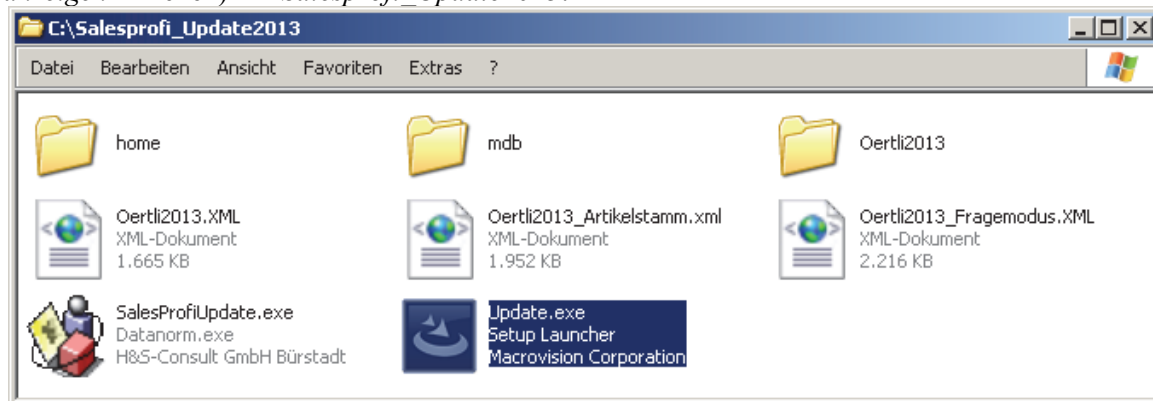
C:\Salesprofi_Update2013

Datei Bearbeiten Ansicht Favoriten Extras ?

home

mdb

Oertli2013

Oertli2013.XML
XML-Dokument
1.665 KB

Oertli2013_Artikelstamm.xml
XML-Dokument
1.952 KB

Oertli2013_Fragemodus.XML
XML-Dokument
2.216 KB

SalesProfiUpdate.exe
Datanorm.exe
H&S-Consult GmbH Bürstadt

Update.exe
Setup Launcher
Macrovision Corporation